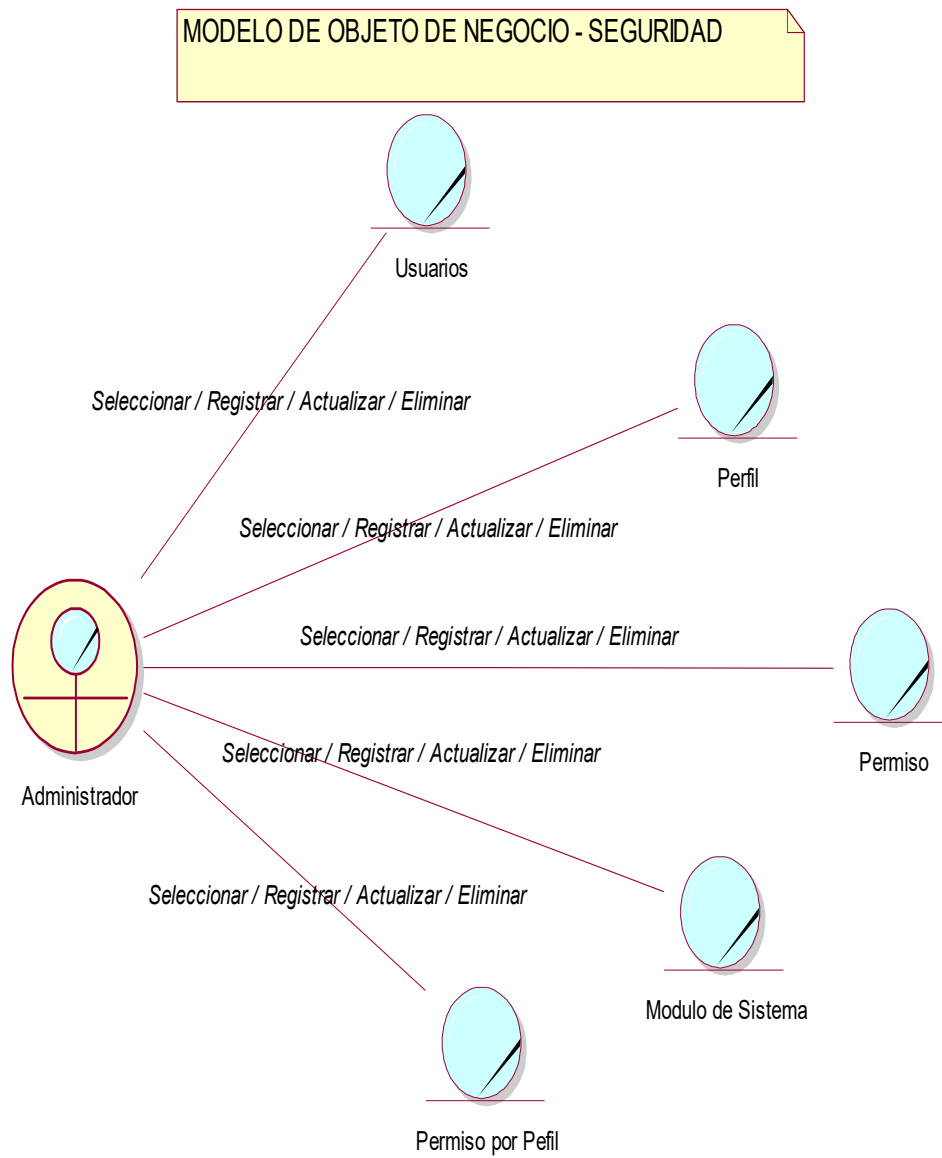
MODELO DE OBJETO DE NEGOCIO - SEGURIDAD

Usuarios

Seleccionar / Registrar / Actualizar / Eliminar

Perfil

Seleccionar / Registrar / Actualizar / Eliminar

Seleccionar / Registrar / Actualizar / Eliminar

Permiso

Seleccionar / Registrar / Actualizar / Eliminar

Administrador

Seleccionar / Registrar / Actualizar / Eliminar

Modulo de Sistema

Permiso por Pefil